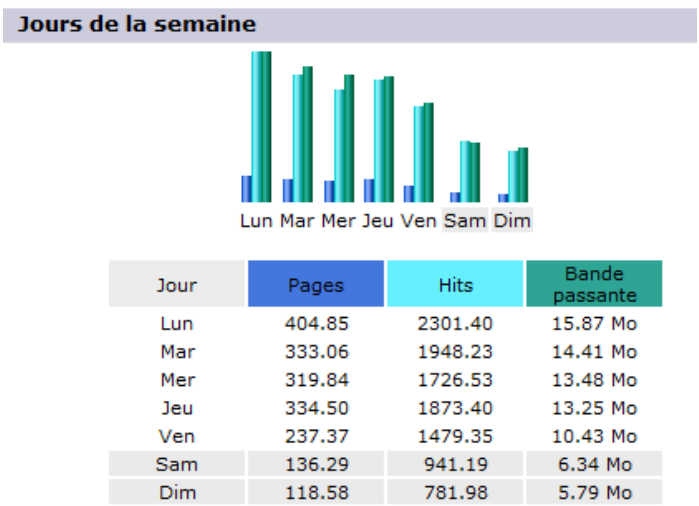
Jours de la semaine

Lun Mar Mer Jeu Ven Sam Dim

| Jour | Pages | Hits | Bande passante |
|---|---|---|---|
| Lun | 404.85 | 2301.40 | 15.87 Mo |
| Mar | 333.06 | 1948.23 | 14.41 Mo |
| Mer | 319.84 | 1726.53 | 13.48 Mo |
| Jeu | 334.50 | 1873.40 | 13.25 Mo |
| Ven | 237.37 | 1479.35 | 10.43 Mo |
| Sam | 136.29 | 941.19 | 6.34 Mo |
| Dim | 118.58 | 781.98 | 5.79 Mo |